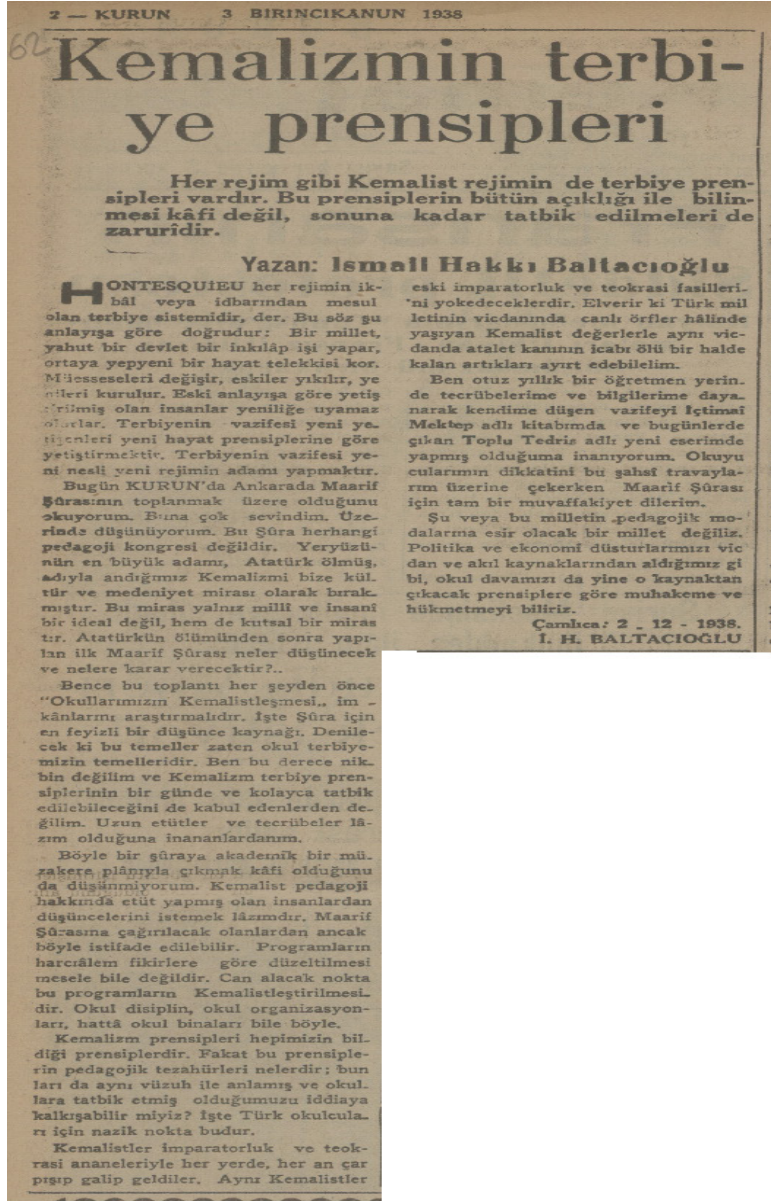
2 — KURUN 3 BIRINCIKANUN 1938

62

Kemalizmin terbiye prensipleri

Her rejim gibi Kemalist rejimin de terbiye prensipleri vardır. Bu prensiplerin bütün açıklığı ile bilinmesi kâfi değil, sonuna kadar tatbik edilmeleri de zarurîdir.

Yazan: Ismail Hakkı Baltacıoğlu

MONTESQUIEU her rejimin ikbâl veya idbarından mesul olan terbiye sistemidir, der. Bu söz şu anlayışa göre doğrudur: Bir millet, yahut bir devlet bir inkılâp işi yapar, ortaya yepyeni bir hayat telekkisi kor. Müesseseleri değişir, eskiler yıkılır, yeniler kurulur. Eski anlayışa göre yetiştirilmiş olan insanlar yeniliğe uyamaz olurlar. Terbiyenin vazifesi yeni yetişenleri yeni hayat prensiplerine göre yetiştirmektir. Terbiyenin vazifesi yeni nesli yeni rejimin adamı yapmaktır.

Bugün KURUN'da Ankarada Maarif Şûrasının toplanmak üzere olduğunu okuyorum. Buna çok sevindim. Üzerinde düşünüyorum. Bu Şûra herhangi pedagoji kongresi değildir. Yeryüzünün en büyük adamı, Atatürk ölmüş, adıyla andığımız Kemalizmi bize kültür ve medeniyet mirası olarak bırakmıştır. Bu miras yalnız millî ve insanî bir ideal değil, hem de kutsal bir mirastır. Atatürkün ölümünden sonra yapılan ilk Maarif Şûrası neler düşünecek ve nelere karar verecektir?..

Bence bu toplantı her şeyden önce "Okullarımızın Kemalistleşmesi" imkânlarını araştırmalıdır. İşte Şûra için en feyizli bir düşünce kaynağı. Denilecek ki bu temeller zaten okul terbiyemizin temelleridir. Ben bu derece nikbin değilim ve Kemalizm terbiye prensiplerinin bir günde ve kolayca tatbik edilebileceğini de kabul edenlerden değilim. Uzun etütler ve tecrübeler lâzım olduğuna inananlardanım.

Böyle bir şûraya akademik bir müzakere plânıyla çıkmak kâfi olduğunu da düşünmiyorum. Kemalist pedagoji hakkında etüt yapmış olan insanlardan düşüncelerini istemek lâzımdır. Maarif Şûrasına çağırılacak olanlardan ancak böyle istifade edilebilir. Programların harcıâlem fikirlere göre düzeltilmesi mesele bile değildir. Can alacak nokta bu programların Kemalistleştirilmesidir. Okul disiplin, okul organizasyonları, hattâ okul binaları bile böyle.

Kemalizm prensipleri hepimizin bildiği prensiplerdir. Fakat bu prensiplerin pedagojik tezahürleri nelerdir; bunları da aynı vüzuh ile anlamış ve okullara tatbik etmiş olduğumuzu iddiaya kalkışabilir miyiz? İşte Türk okulcuları için nazik nokta budur.

Kemalistler imparatorluk ve teokrasi ananeleriyle her yerde, her an çarpışıp galip geldiler. Aynı Kemalistler eski imparatorluk ve teokrasi fasillerini yokedeceklerdir. Elverir ki Türk milletinin vicdanında canlı örfler hâlinde yaşıyan Kemalist değerlerle aynı vicdanda atalet kanının icabı ölü bir halde kalan artıkları ayırt edebilelim.

Ben otuz yıllık bir öğretmen yerinde tecrübelerime ve bilgilerime dayanarak kendime düşen vazifeyi İçtimaî Mektep adlı kitabımda ve bugünlerde çıkan Toplu Tedris adlı yeni eserimde yapmış olduğuma inanıyorum. Okuyucularımın dikkatini bu şahsî travaylarım üzerine çekerken Maarif Şûrası için tam bir muvaffakiyet dilerim.

Şu veya bu milletin pedagojik modalarına esir olacak bir millet değiliz. Politika ve ekonomi düsturlarımızı vicdan ve akıl kaynaklarından aldığımız gibi, okul davamızı da yine o kaynaktan çıkacak prensiplere göre muhakeme ve hükmetmeyi biliriz.

Çamlıca: 2 - 12 - 1938.
I. H. BALTACIOĞLU